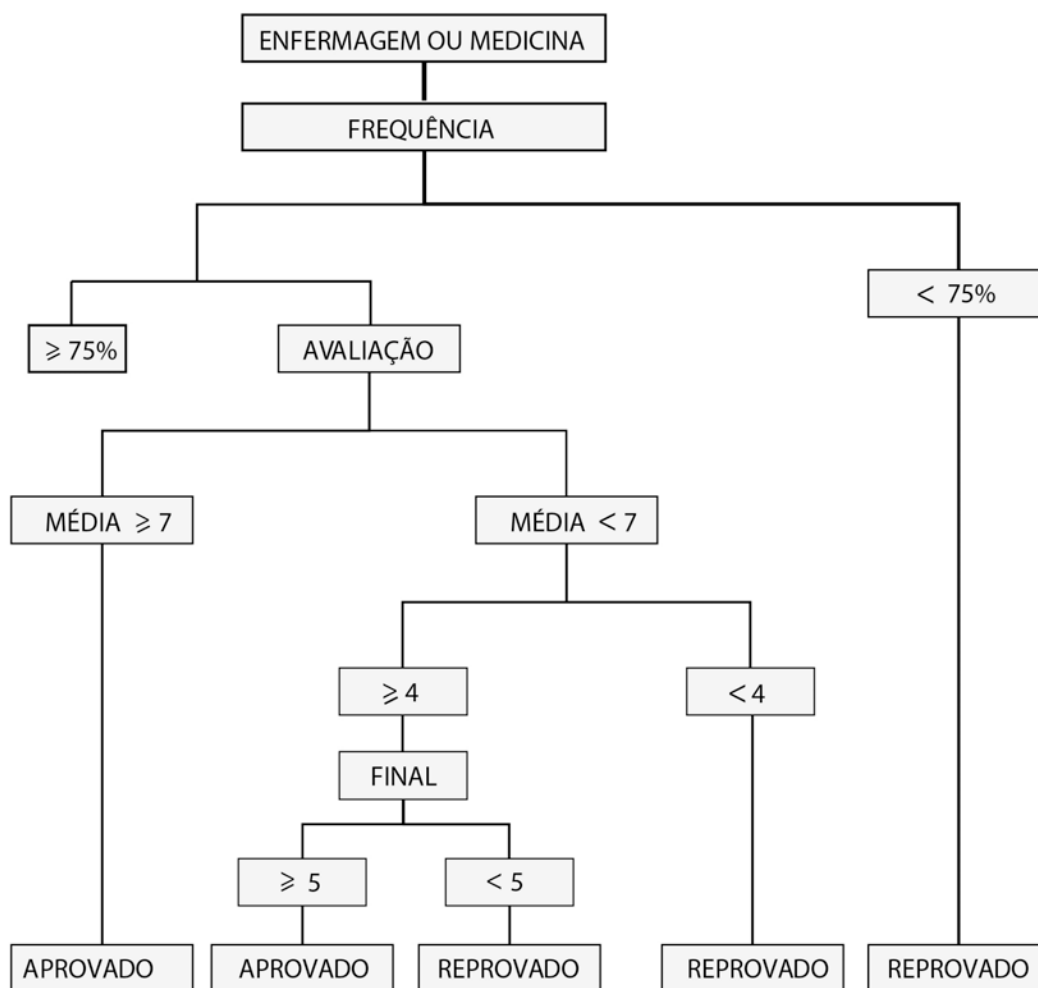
ENFERMAGEM OU MEDICINA

FREQUÊNCIA

$\geqslant 75\%$

AVALIAÇÃO

$< 75\%$

MÉDIA $\geqslant 7$

MÉDIA $< 7$

$\geqslant 4$

$< 4$

FINAL

$\geqslant 5$

$< 5$

APROVADO

APROVADO

REPROVADO

REPROVADO

REPROVADO